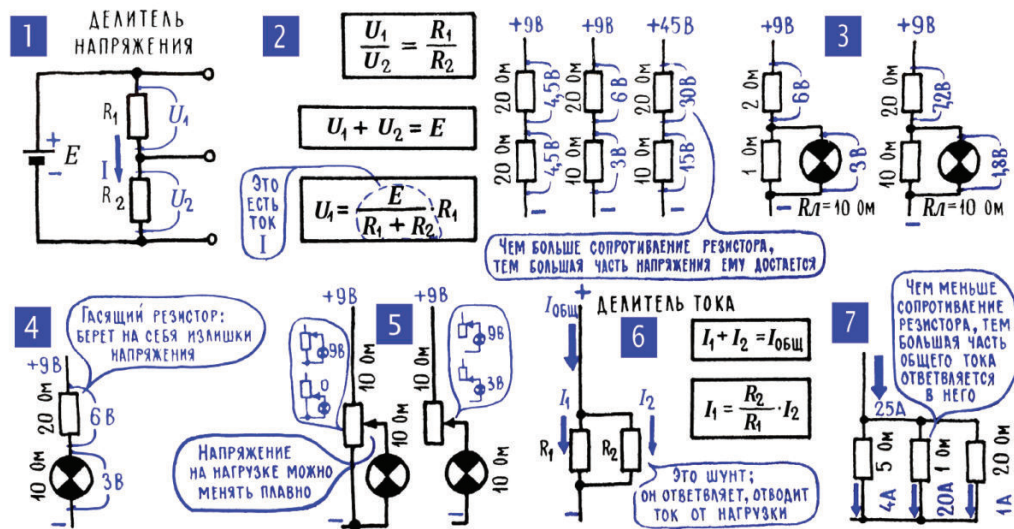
1
ДЕЛИТЕЛЬ НАПРЯЖЕНИЯ

+
E
–
R1
U1
I
R2
U2

2

$\frac{U_1}{U_2} = \frac{R_1}{R_2}$

$U_1 + U_2 = E$

ЭТО ЕСТЬ ТОК I

$U_1 = \frac{E}{R_1 + R_2} R_1$

+9В
20 Ом
4,5В
20 Ом
4,5В
–

+9В
20 Ом
6 В
10 Ом
3В
–

+45В
20 Ом
30В
10 Ом
15В
–

ЧЕМ БОЛЬШЕ СОПРОТИВЛЕНИЕ РЕЗИСТОРА, ТЕМ БОЛЬШАЯ ЧАСТЬ НАПРЯЖЕНИЯ ЕМУ ДОСТАЕТСЯ

+9В
2 Ом
6В
1 Ом
3В
– Rл = 10 Ом

3

+9В
20 Ом
7,2В
10 Ом
1,8В
– Rл = 10 Ом

4
ГАСЯЩИЙ РЕЗИСТОР: БЕРЕТ НА СЕБЯ ИЗЛИШКИ НАПРЯЖЕНИЯ
+9В
20 Ом
6 В
10 Ом
3В
–

+9В
9В
0
10 Ом
10 Ом
НАПРЯЖЕНИЕ НА НАГРУЗКЕ МОЖНО МЕНЯТЬ ПЛАВНО
–

5
+9В
9В
3В
10 Ом

+
Iобщ
ДЕЛИТЕЛЬ ТОКА
I1
I2
R1
R2
ЭТО ШУНТ; ОН ОТВЕТВЛЯЕТ, ОТВОДИТ ТОК ОТ НАГРУЗКИ
–

6

$I_1 + I_2 = I_{общ}$

$I_1 = \frac{R_2}{R_1} \cdot I_2$

7
ЧЕМ МЕНЬШЕ СОПРОТИВЛЕНИЕ РЕЗИСТОРА, ТЕМ БОЛЬШАЯ ЧАСТЬ ОБЩЕГО ТОКА ОТВЕТВЛЯЕТСЯ В НЕГО
25А
5 Ом
4А
1 Ом
20А
20 Ом
1А